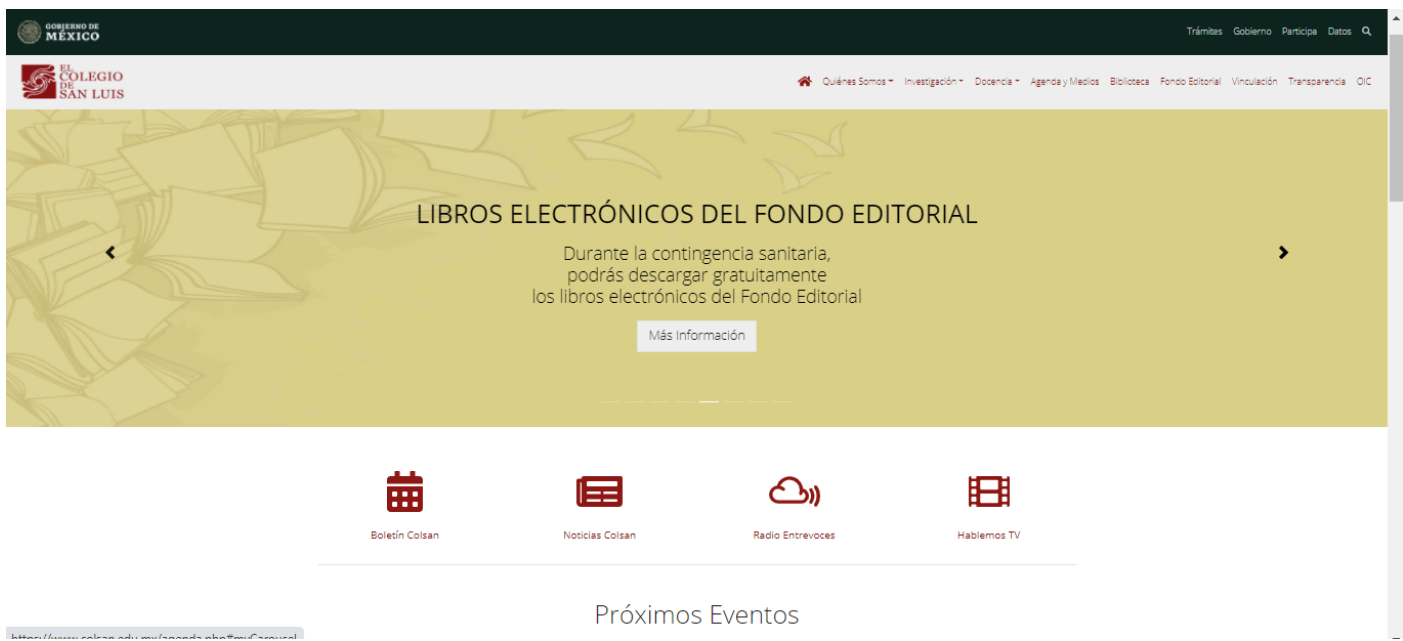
GOBIERNO DE MÉXICO

Trámites Gobierno Participa Datos

EL COLEGIO DE SAN LUIS

Quiénes Somos Investigación Docencia Agenda y Medios Biblioteca Fondo Editorial Vinculación Transparencia OIC

LIBROS ELECTRÓNICOS DEL FONDO EDITORIAL

Durante la contingencia sanitaria, podrás descargar gratuitamente los libros electrónicos del Fondo Editorial

Más Información

Boletín Colsan

Noticias Colsan

Radio Entrevoces

Hablemos TV

Próximos Eventos

https://www.colsan.edu.mx/agenda.php#myCarousel